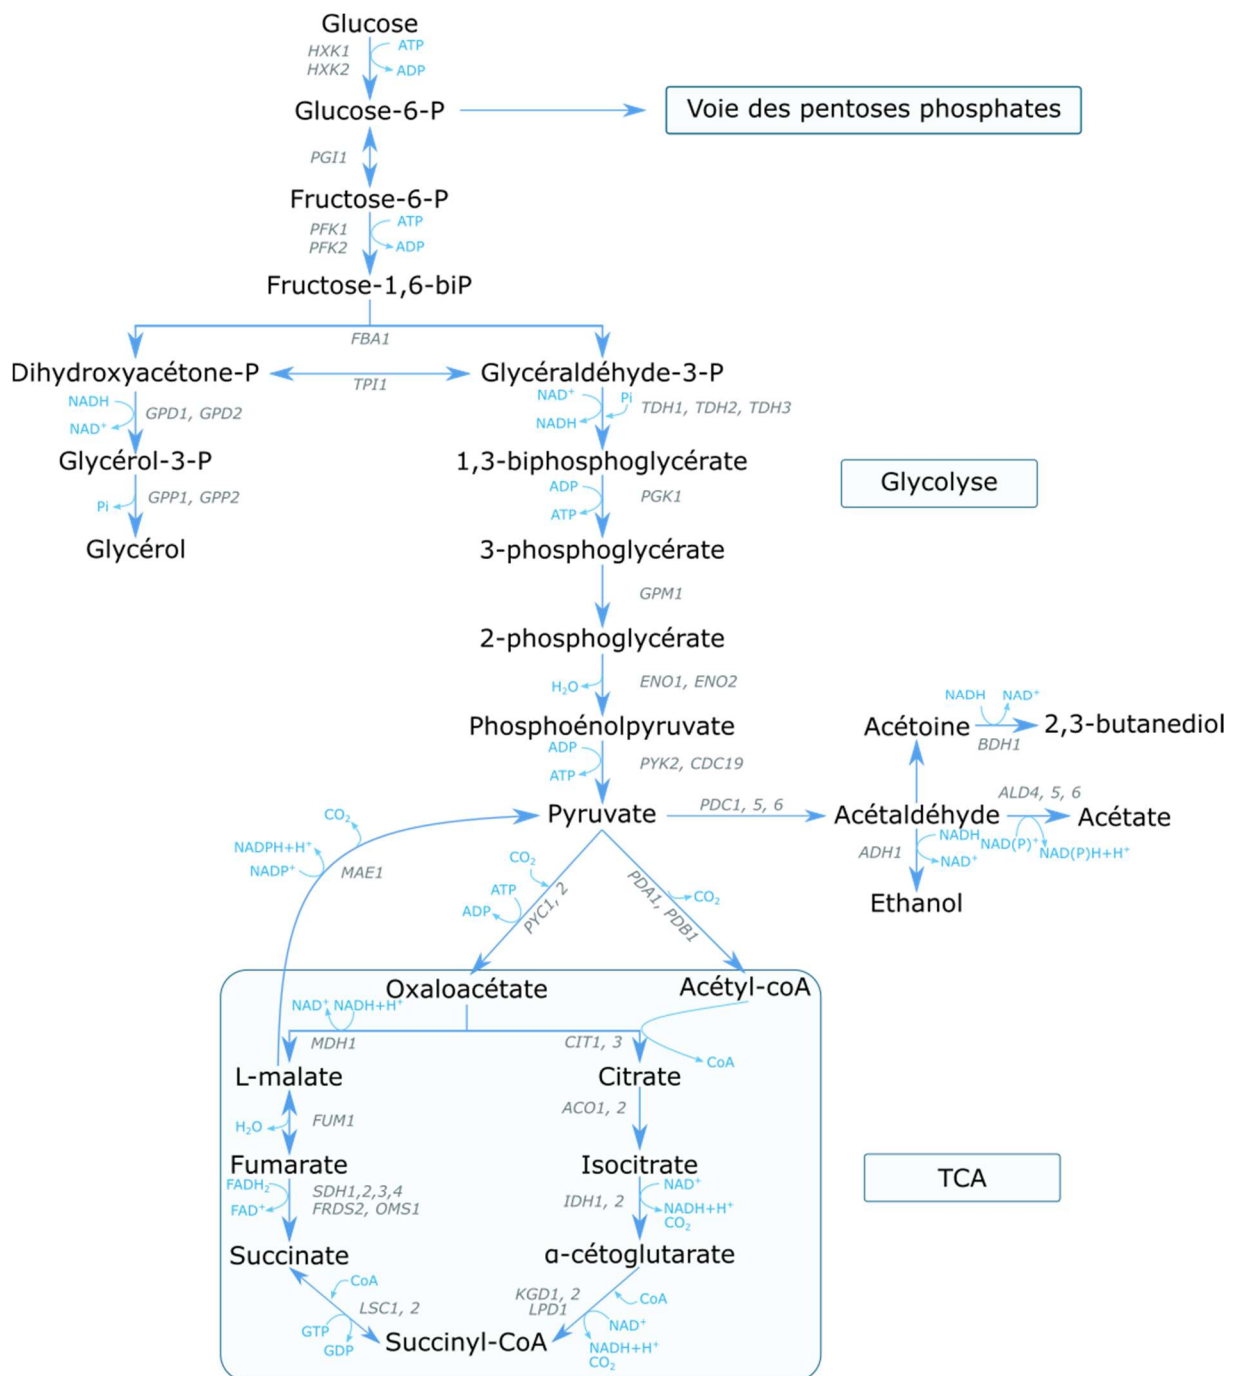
Glucose
HXK1
HXK2
ATP
ADP
Glucose-6-P
Voie des pentoses phosphates
PGI1
Fructose-6-P
PFK1
PFK2
ATP
ADP
Fructose-1,6-biP
FBA1
Dihydroxyacétone-P
TPI1
Glycéraldéhyde-3-P
NADH
$NAD^+$
GPD1, GPD2
$NAD^+$
Pi
NADH
TDH1, TDH2, TDH3
Glycérol-3-P
1,3-biphosphoglycérate
Glycolyse
Pi
GPP1, GPP2
ADP
ATP
PGK1
Glycérol
3-phosphoglycérate
GPM1
2-phosphoglycérate
$H_2O$
ENO1, ENO2
NADH
$NAD^+$
Phosphoénolpyruvate
Acétoine
2,3-butanediol
BDH1
ADP
ATP
PYK2, CDC19
ALD4, 5, 6
$CO_2$
Pyruvate
PDC1, 5, 6
Acétaldéhyde
Acétate
NADPH+H$^+$
NADP$^+$
MAE1
$CO_2$
ADH1
NADH
$NAD^+$
NAD(P)$^+$
NAD(P)H+H$^+$
ATP
ADP
PYC1, 2
PDA1, PDB1
$CO_2$
Ethanol
Oxaloacétate
Acétyl-coA
$NAD^+$
NADH+H$^+$
MDH1
CIT1, 3
CoA
L-malate
Citrate
$H_2O$
FUM1
ACO1, 2
Fumarate
Isocitrate
TCA
$FADH_2$
FAD$^+$
SDH1,2,3,4
FRDS2, OMS1
IDH1, 2
$NAD^+$
NADH+H$^+$
$CO_2$
Succinate
α-cétoglutarate
CoA
LSC1, 2
KGD1, 2
LPD1
CoA
GTP
GDP
Succinyl-CoA
$NAD^+$
NADH+H$^+$
$CO_2$